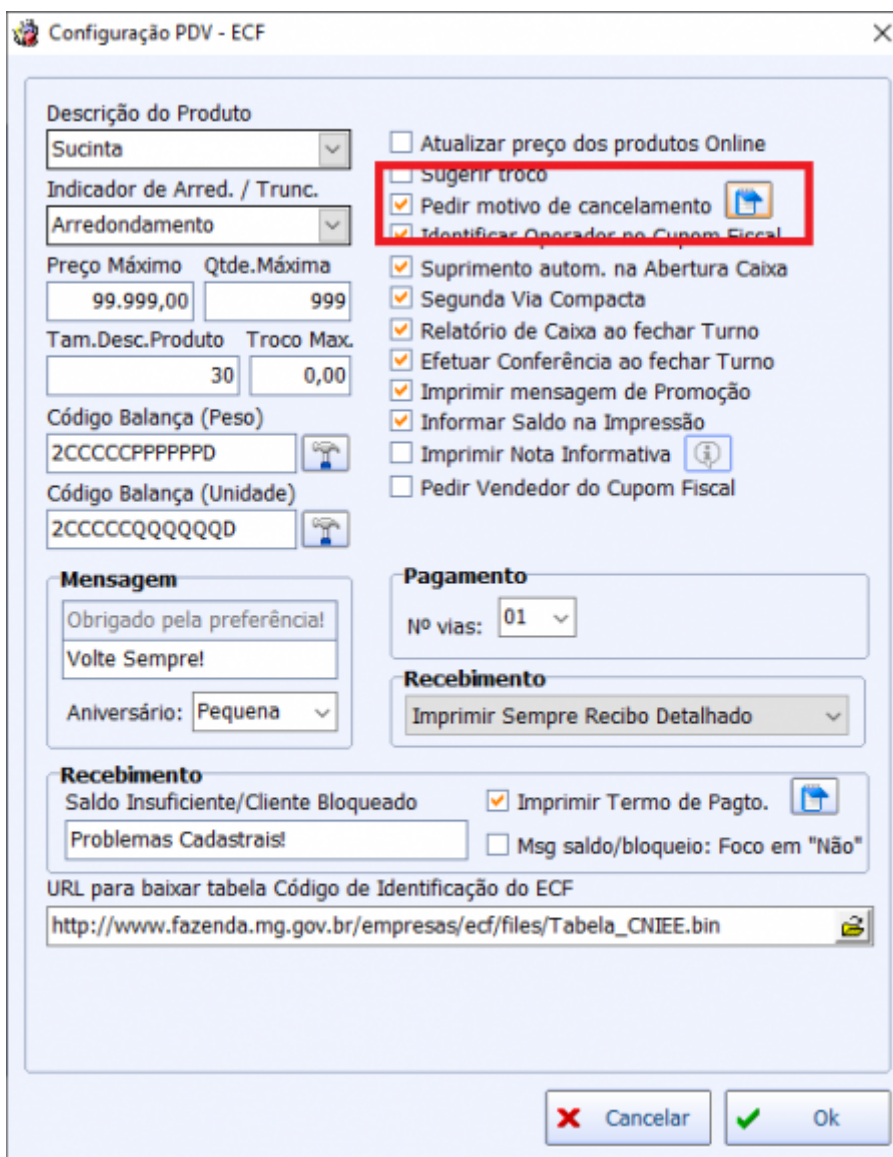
Configuração PDV - ECF

Descrição do Produto
Sucinta
Indicador de Arred. / Trunc.
Arredondamento
Preço Máximo
99.999,00
Qtde.Máxima
999
Tam.Desc.Produto
30
Troco Max.
0,00
Código Balança (Peso)
2CCCCCPPPPPPD
Código Balança (Unidade)
2CCCCCQQQQQQD

Atualizar preço dos produtos Online
Sugerir troco
Pedir motivo de cancelamento
Identificar Operador no Cupom Fiscal
Suprimento autom. na Abertura Caixa
Segunda Via Compacta
Relatório de Caixa ao fechar Turno
Efetuar Conferência ao fechar Turno
Imprimir mensagem de Promoção
Informar Saldo na Impressão
Imprimir Nota Informativa
Pedir Vendedor do Cupom Fiscal

Mensagem
Obrigado pela preferência!
Volte Sempre!
Aniversário: Pequena

Pagamento
Nº vias: 01

Recebimento
Imprimir Sempre Recibo Detalhado

Recebimento
Saldo Insuficiente/Cliente Bloqueado
Problemas Cadastrais!
Imprimir Termo de Pagto.
Msg saldo/bloqueio: Foco em "Não"

URL para baixar tabela Código de Identificação do ECF
http://www.fazenda.mg.gov.br/empresas/ecf/files/Tabela_CNIEE.bin

Cancelar
Ok